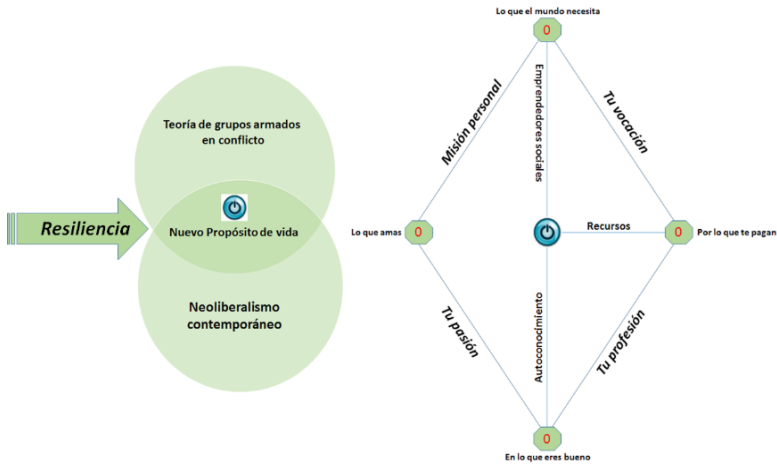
Teoría de grupos armados en conflicto

Resiliencia

Nuevo Propósito de vida

Neoliberalismo contemporáneo

Lo que el mundo necesita

0

Misión personal

Emprendedores sociales

Tu vocación

Lo que amas

0

Recursos

0

Por lo que te pagan

Tu pasión

Autoconocimiento

Tu profesión

0

En lo que eres bueno